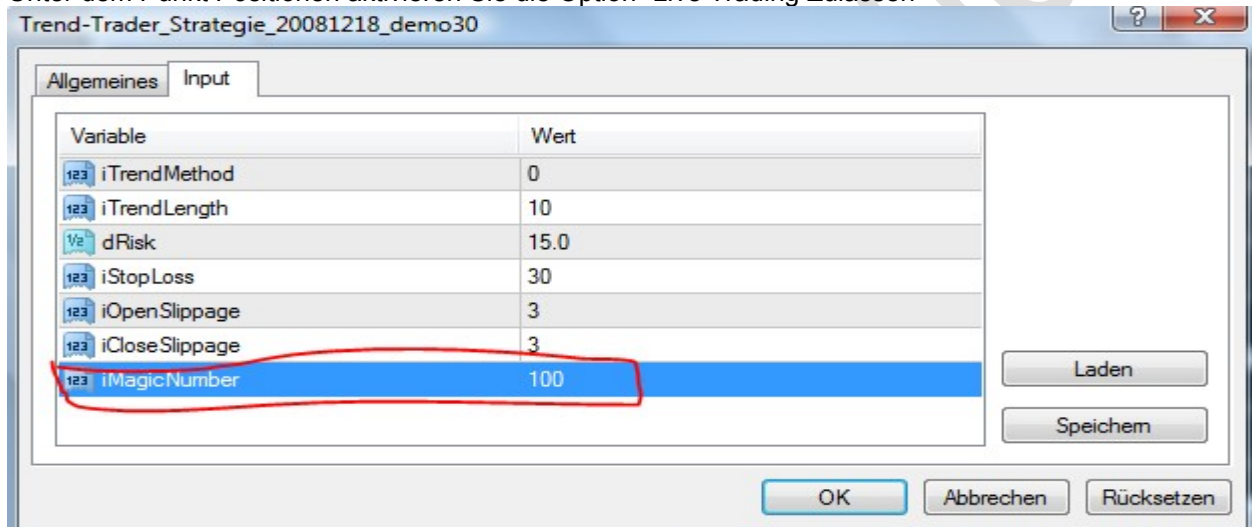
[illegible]

Trend-Trader_Strategie_20081218_demo30

?

Allgemeines | Input

| Variable | Wert |
|---|---|
| iTrendMethod | 0 |
| iTrendLength | 10 |
| dRisk | 15.0 |
| iStopLoss | 30 |
| iOpenSlippage | 3 |
| iCloseSlippage | 3 |
| iMagicNumber | 100 |

Laden

Speichern

OK

Abbrechen

Rücksetzen